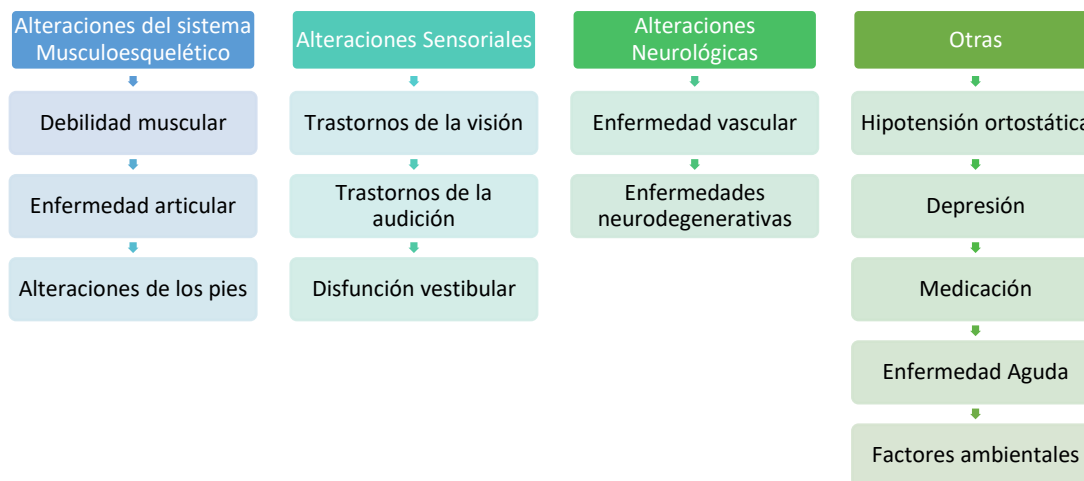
Alteraciones del sistema Musculoesquelético

Debilidad muscular

Enfermedad articular

Alteraciones de los pies

Alteraciones Sensoriales

Trastornos de la visión

Trastornos de la audición

Disfunción vestibular

Alteraciones Neurológicas

Enfermedad vascular

Enfermedades neurodegenerativas

Otras

Hipotensión ortostática

Depresión

Medicación

Enfermedad Aguda

Factores ambientales